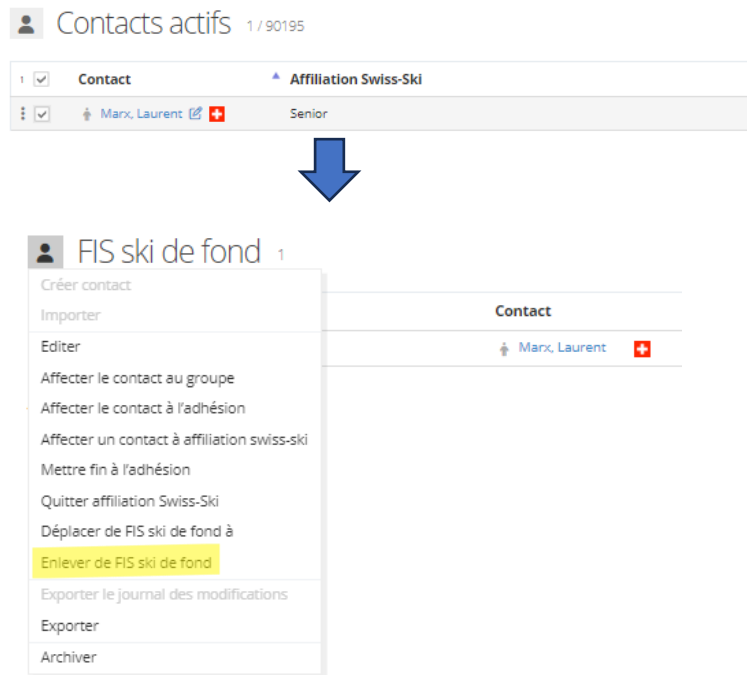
Contacts actifs 1 / 90195

| 1 | Contact | Affiliation Swiss-Ski |
|---|---|---|
| | Marx, Laurent | Senior |

FIS ski de fond 1

Créer contact
Importer
Editer
Affecter le contact au groupe
Affecter le contact à l'adhésion
Affecter un contact à affiliation swiss-ski
Mettre fin à l'adhésion
Quitter affiliation Swiss-Ski
Déplacer de FIS ski de fond à
Enlever de FIS ski de fond
Exporter le journal des modifications
Exporter
Archiver

Contact
Marx, Laurent